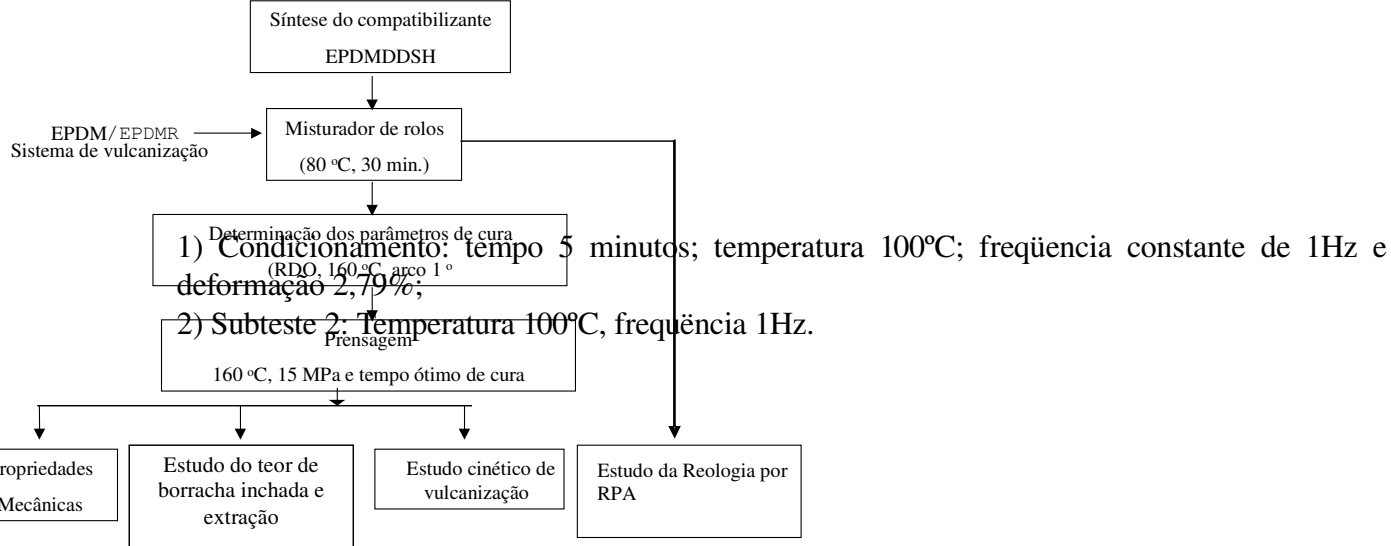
Síntese do compatibilizante
EPDMDDSH

EPDM/EPDMR
Sistema de vulcanização

Misturador de rolos
(80 ºC, 30 min.)

Determinação dos parâmetros de cura
(RDO, 160 ºC, arco 1 º

1) Condicionamento: tempo 5 minutos; temperatura 100ºC; freqüencia constante de 1Hz e deformação 2,79%;
2) Subteste 2: Temperatura 100ºC, frequência 1Hz.

Prensagem
160 ºC, 15 MPa e tempo ótimo de cura

ropriedades
Mecânicas

Estudo do teor de borracha inchada e extração

Estudo cinético de vulcanização

Estudo da Reologia por RPA